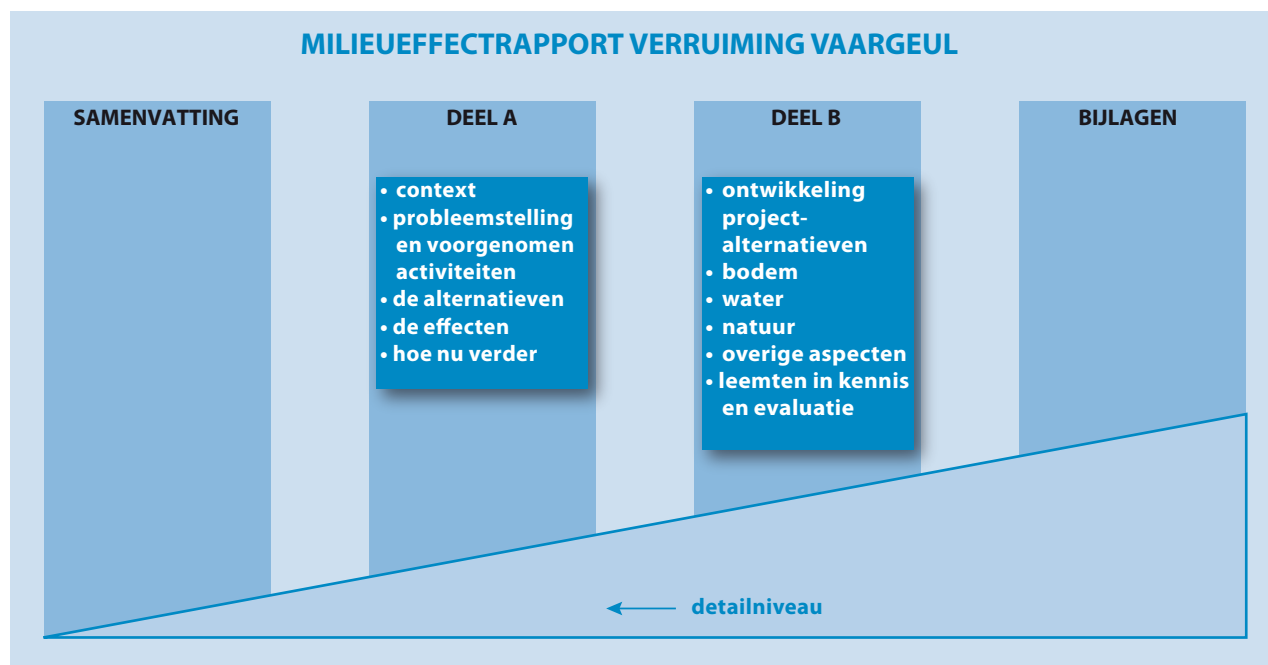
MILIEUEFFECTRAPPORT VERRUIMING VAARGEUL

SAMENVATTING

DEEL A

• context
• probleemstelling en voorgenomen activiteiten
• de alternatieven
• de effecten
• hoe nu verder

DEEL B

• ontwikkeling project-alternatieven
• bodem
• water
• natuur
• overige aspecten
• leemten in kennis en evaluatie

BIJLAGEN

detailniveau